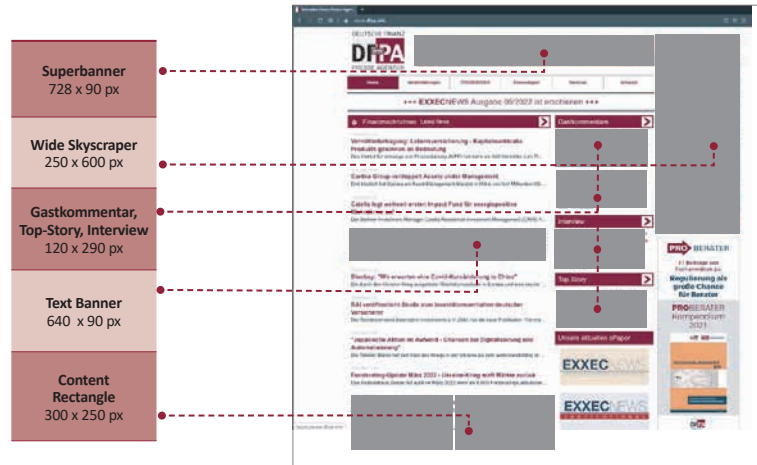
Superbanner
728 x 90 px

Wide Skyscraper
250 x 600 px

Gastkommentar, Top-Story, Interview
120 x 290 px

Text Banner
640 x 90 px

Content Rectangle
300 x 250 px

DEUTSCHE FINANZ
DFPA
PRESSE AGENTUR

Home

+++ EXXECNEWS Ausgabe 06/2022 ist erschienen +++

Finanznachrichten Lese hier

Gastkommentar

Interview

Top Story

Unsere aktuellen ePaper

EXXECNEWS

EXXECNEWS

PRO BERATER

Regulierung als große Chance für Berater

PROBERATER Kompendium 2021

Vermittlerbefragung: Lebensversicherung – Kapitalmarktnahe Produkte gewinnen an Bedeutung

Carlina Group verdoppelt Assets under Management

Calelis legt weltweit ersten Impact Fund für energiepolitische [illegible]

Blackbay: "Wir erwarten eine Covid-Rückbildung in China"

BAI veröffentlicht Studie zum Investitionsverhalten deutscher Versorger

"Japanische Aktien im Aufwind – Chancen bei Digitalisierung und Automatisierung"

Fondsrating-Update März 2022 – Ukraine-Krieg wirft Märkte zurück